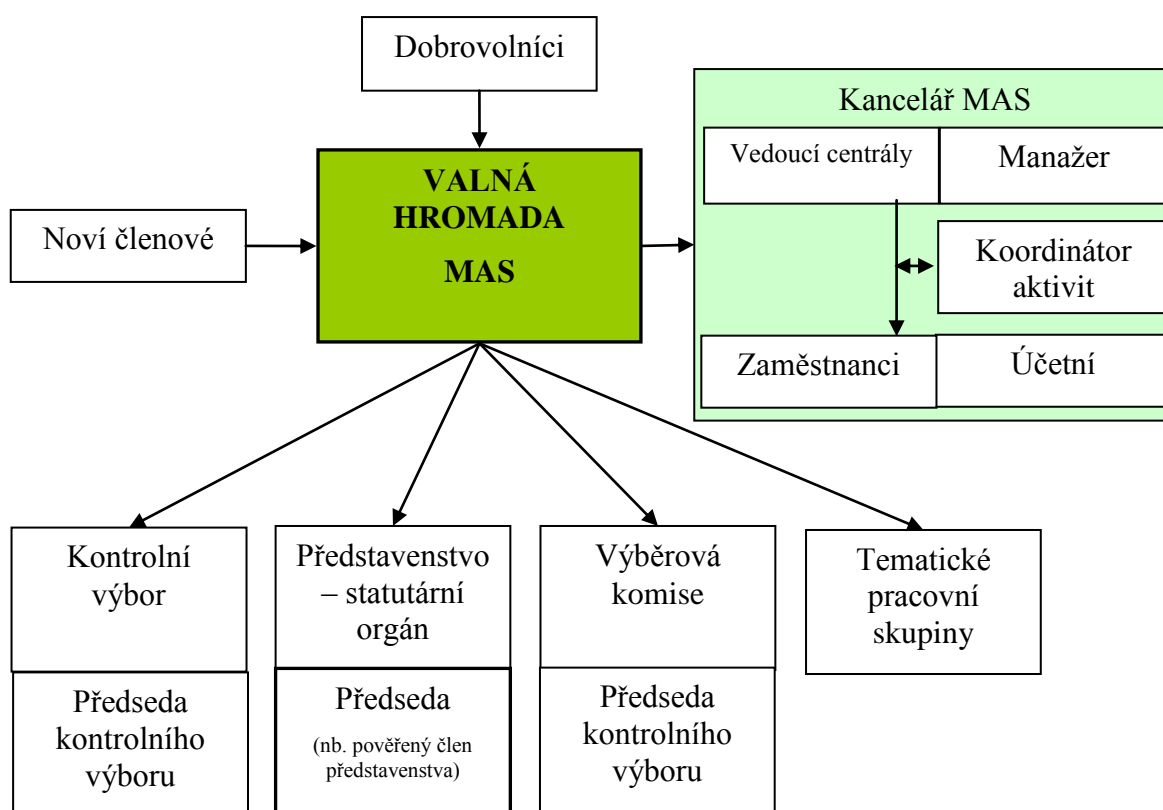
Dobrovolníci

Noví členové

VALNÁ HROMADA MAS

Kancelář MAS

Vedoucí centrály

Manažer

Koordinátor aktivit

Zaměstnanci

Účetní

Kontrolní výbor

Předseda kontrolního výboru

Představenstvo – statutární orgán

Předseda
(nb. pověřený člen představenstva)

Výběrová komise

Předseda kontrolního výboru

Tematické pracovní skupiny